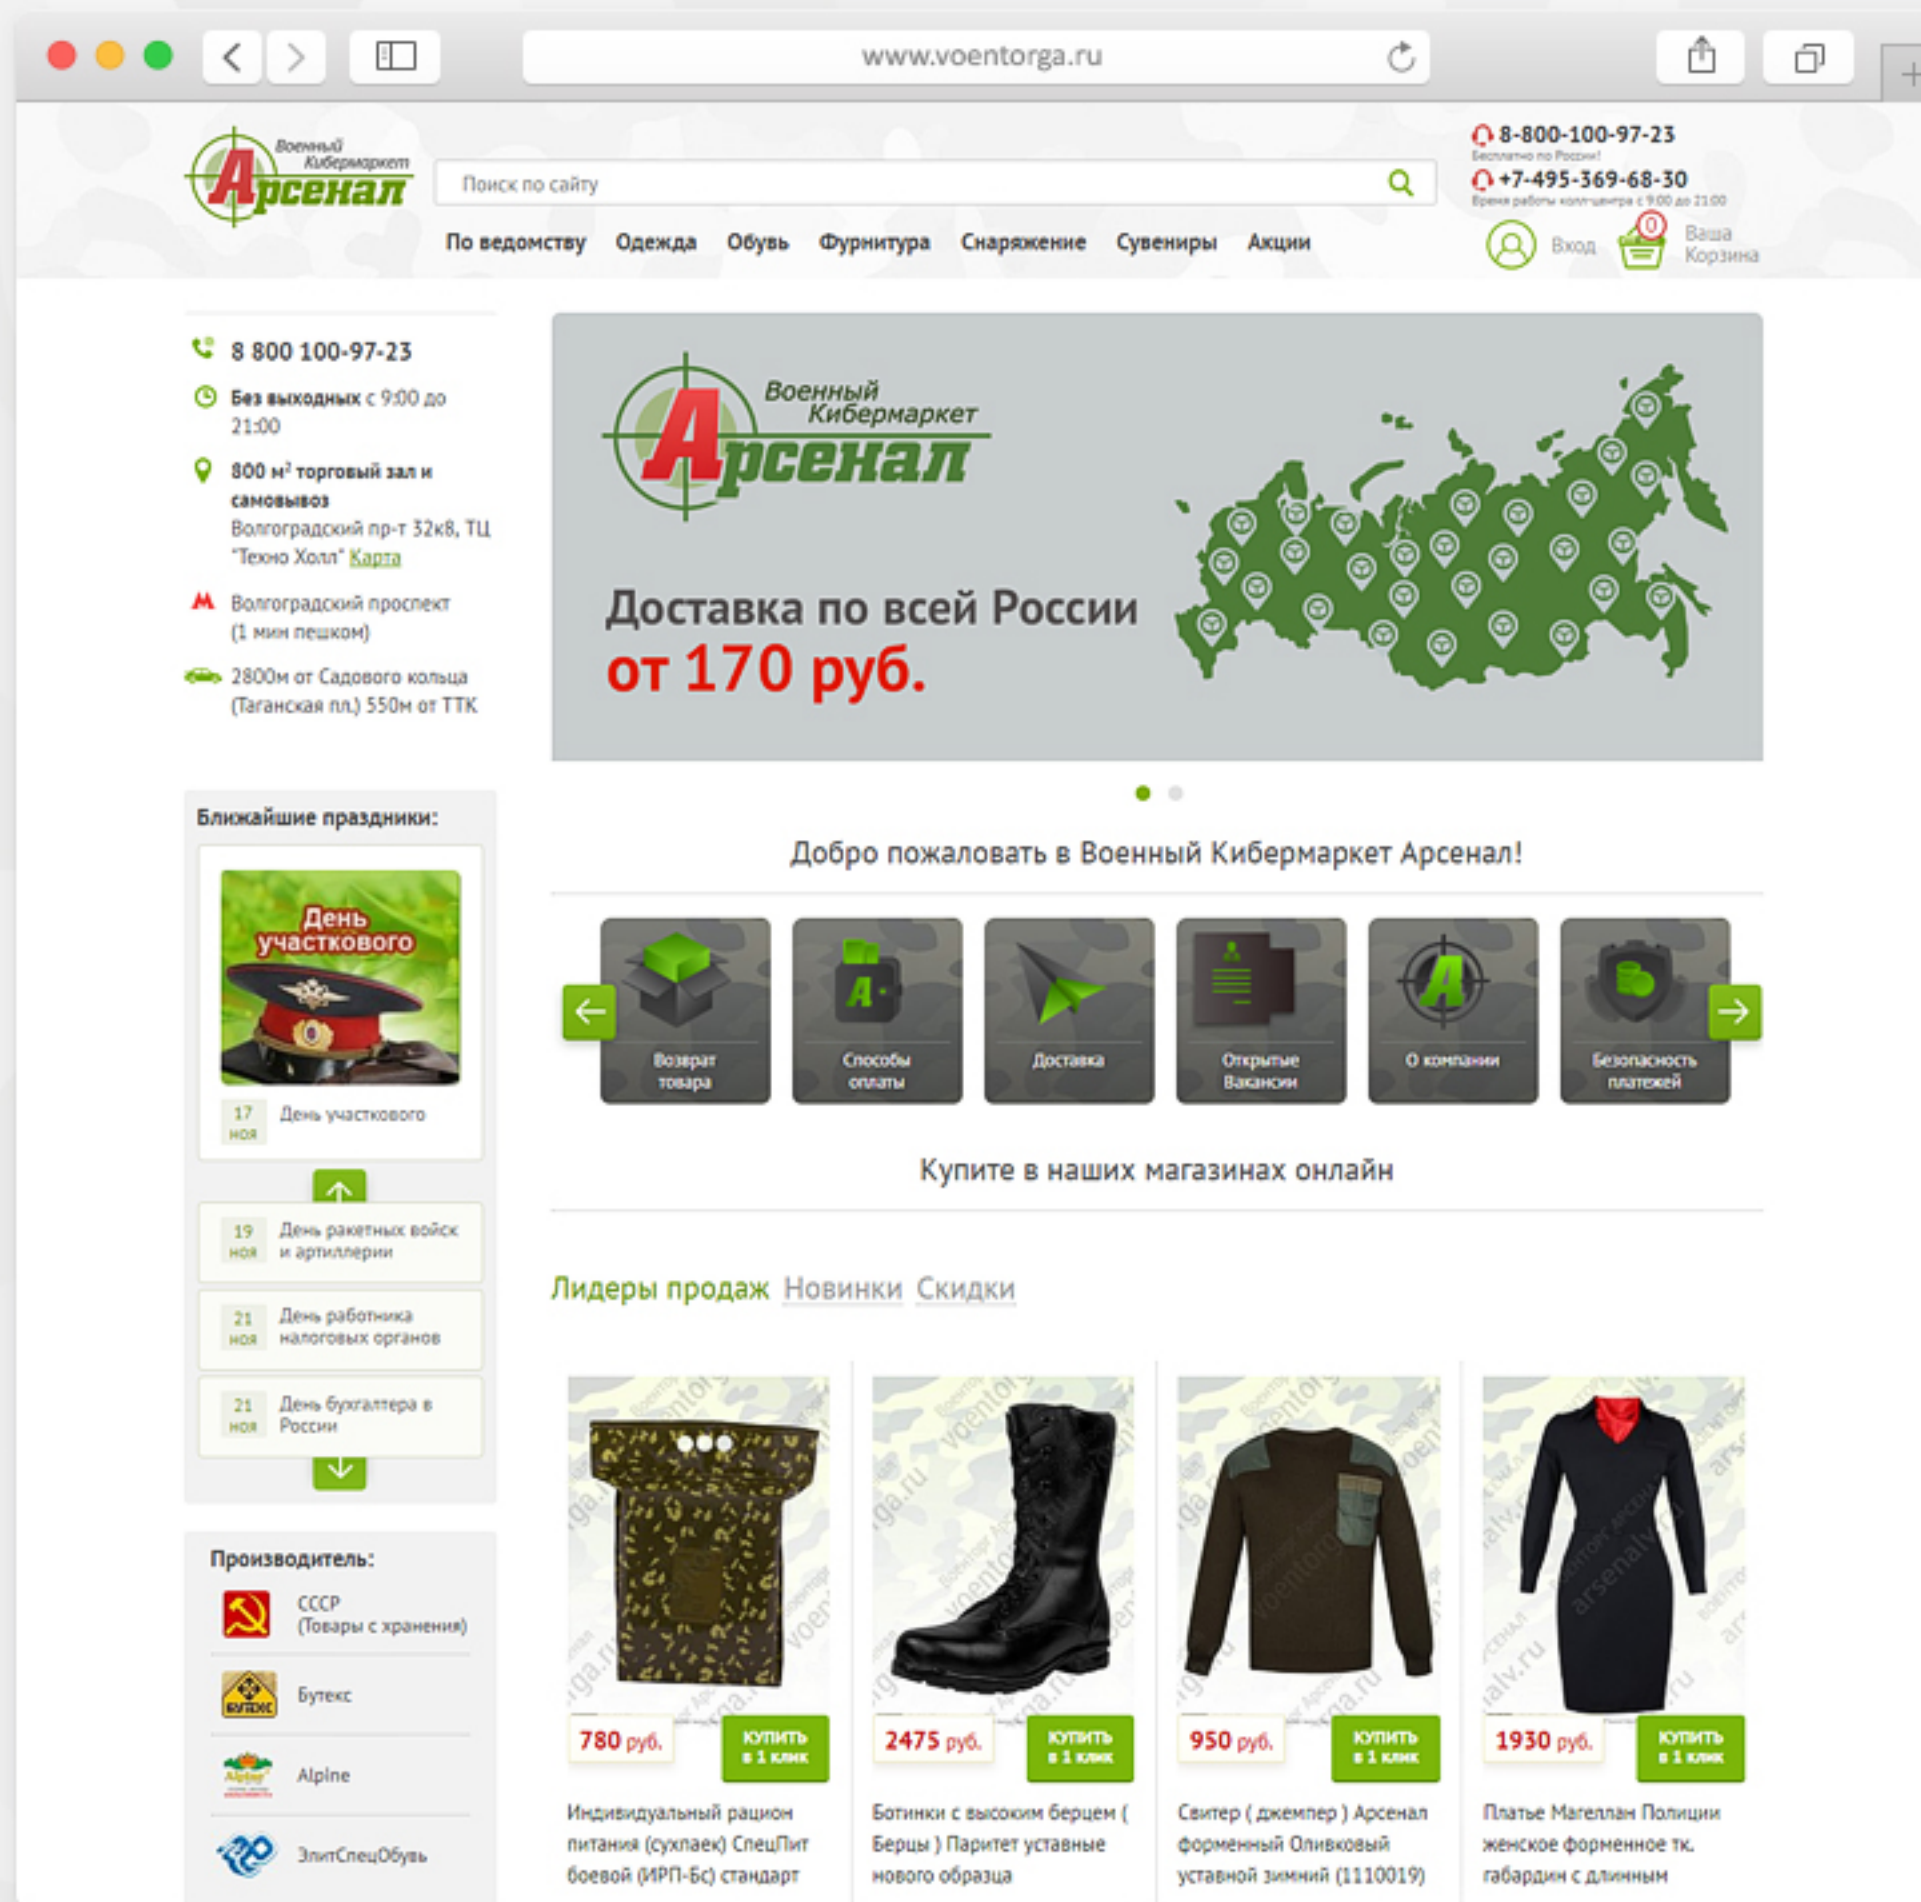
www.voentorga.ru

Военный Кибермаркет Арсенал

Поиск по сайту

8-800-100-97-23
Бесплатно по России!
+7-495-369-68-30
Время работы колл-центра с 9:00 до 21:00

По ведомству Одежда Обувь Фурнитура Снаряжение Сувениры Акции

Вход 0 Ваша Корзина

8 800 100-97-23

Без выходных с 9:00 до 21:00

800 м² торговый зал и самовывоз
Волгоградский пр-т 32к8, ТЦ "Техно Холл" Карта

Волгоградский проспект (1 мин пешком)

2800м от Садового кольца (Таганская пл.) 550м от ТТК

Военный Кибермаркет Арсенал

Доставка по всей России
от 170 руб.

Добро пожаловать в Военный Кибермаркет Арсенал!

Возврат товара | Способы оплаты | Доставка | Открытые Вакансии | О компании | Безопасность платежей

Купите в наших магазинах онлайн

Ближайшие праздники:

День участкового

17 ноя День участкового

19 ноя День ракетных войск и артиллерии

21 ноя День работника налоговых органов

21 ноя День бухгалтера в России

Производитель:

СССР (Товары с хранения)

Бутекс

Alpine

ЭлитСпецОбувь

Лидеры продаж Новинки Скидки

780 руб. Купить в 1 клик
Индивидуальный рацион питания (сухпаек) СпецПит боевой (ИРП-Бс) стандарт

2475 руб. Купить в 1 клик
Ботинки с высоким берцем ( Берцы ) Паритет уставные нового образца

950 руб. Купить в 1 клик
Свитер ( джемпер ) Арсенал форменный Оливковый уставной зимний (1110019)

1930 руб. Купить в 1 клик
Платье Магеллан Полиции женское форменное тк. габардин с длинным